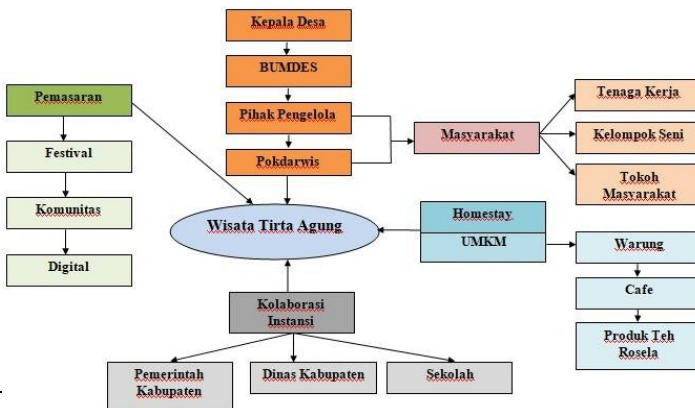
Kepala Desa

BUMDES

Pihak Pengelola

Pokdarwis

Masyarakat

Tenaga Kerja

Kelompok Seni

Tokoh Masyarakat

Pemasaran

Festival

Komunitas

Digital

Wisata Tirta Agung

Homestay

UMKM

Warung

Cafe

Produk Teh Rosela

Kolaborasi Instansi

Pemerintah Kabupaten

Dinas Kabupaten

Sekolah